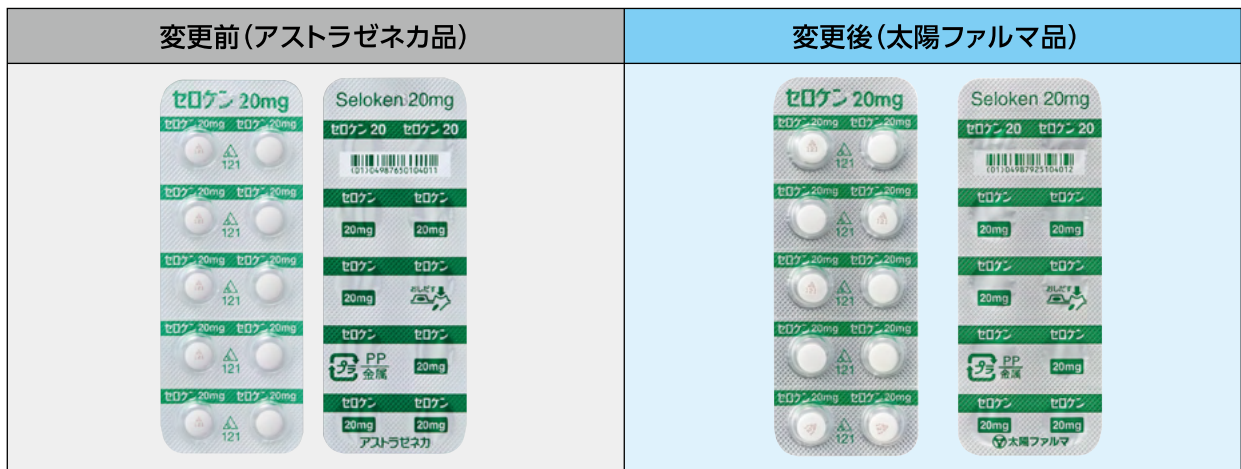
| 変更前(アストラゼネカ品) | 変更後(太陽ファルマ品) |
|---|---|
| セロケン 20mg | セロケン 20mg |

セロケン 20mg セロケン 20mg
121
セロケン 20mg セロケン 20mg
121
セロケン 20mg セロケン 20mg
121
セロケン 20mg セロケン 20mg
121
セロケン 20mg セロケン 20mg
121

Seloken 20mg
セロケン 20 セロケン 20
(01)04987650104011
セロケン セロケン
20mg 20mg
セロケン セロケン
20mg おしだす
セロケン セロケン
プラ PP 金属 20mg
セロケン セロケン
20mg 20mg
アストラゼネカ

セロケン 20mg セロケン 20mg
121
セロケン 20mg セロケン 20mg
121
セロケン 20mg セロケン 20mg
121
セロケン 20mg セロケン 20mg
121
セロケン 20mg セロケン 20mg
121

Seloken 20mg
セロケン 20 セロケン 20
(01)04987925104012
セロケン セロケン
20mg 20mg
セロケン セロケン
20mg おしだす
セロケン セロケン
プラ PP 金属 20mg
セロケン セロケン
20mg 20mg
太陽ファルマ